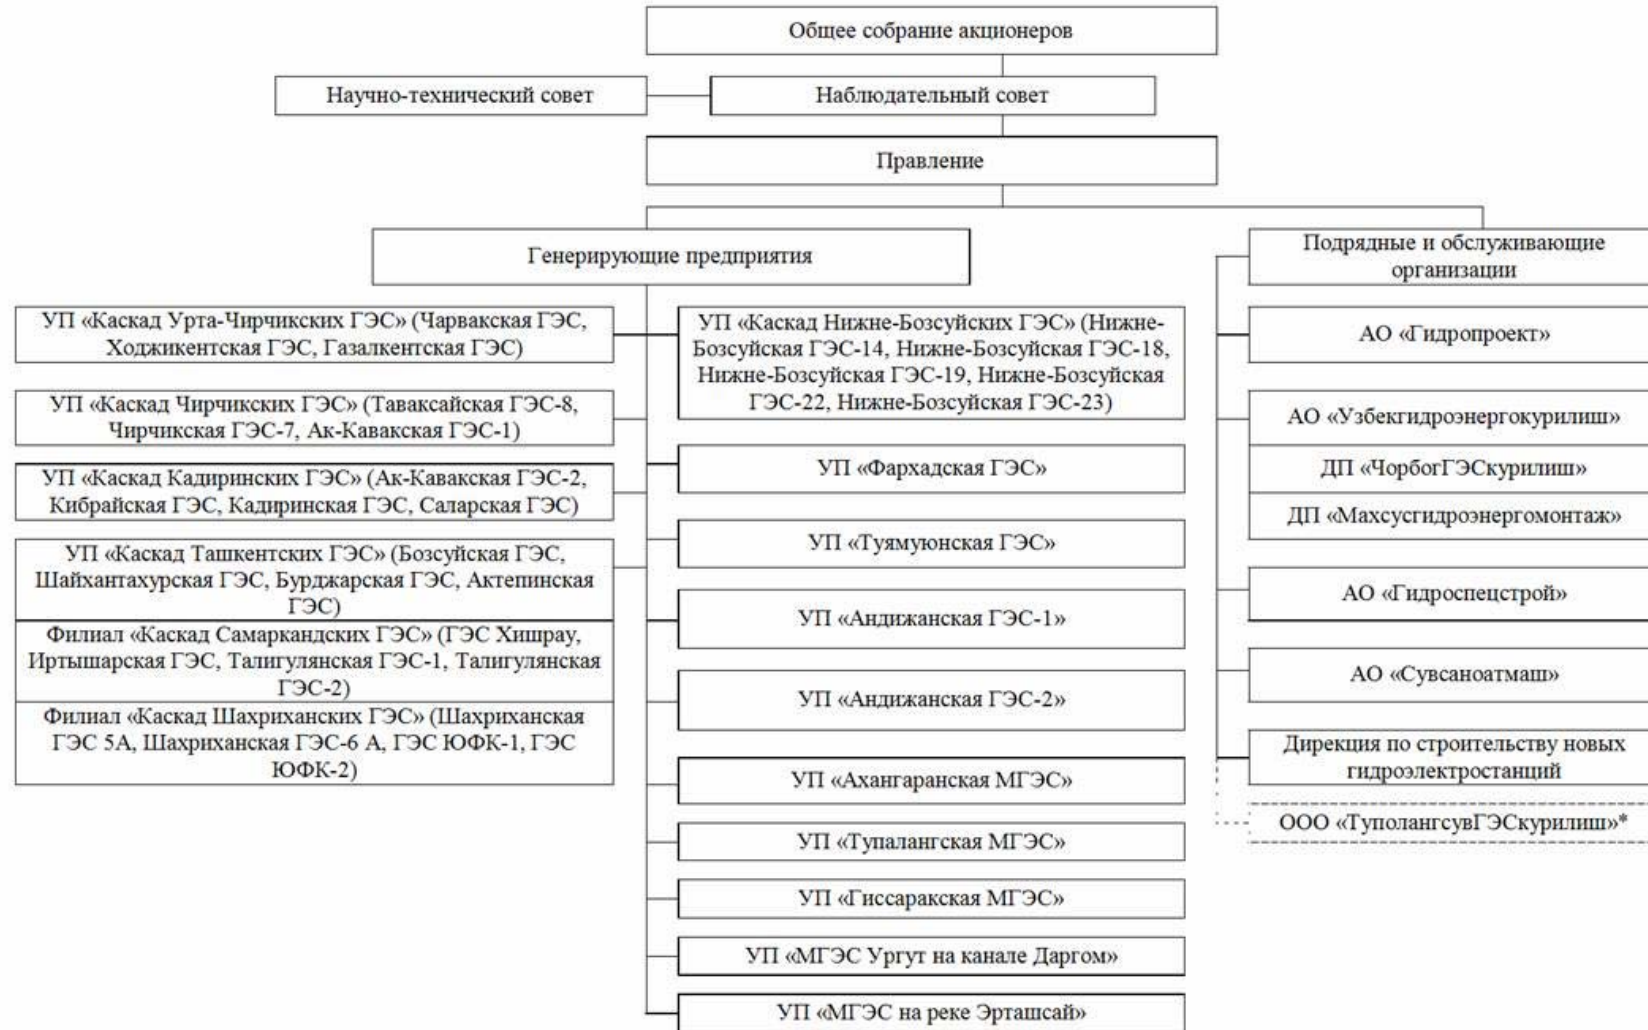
Общее собрание акционеров

Научно-технический совет

Наблюдательный совет

Правление

Генерирующие предприятия

Подрядные и обслуживающие организации

УП «Каскад Урта-Чирчикских ГЭС» (Чарвакская ГЭС, Ходжикентская ГЭС, Газалкентская ГЭС)

УП «Каскад Чирчикских ГЭС» (Таваксайская ГЭС-8, Чирчикская ГЭС-7, Ак-Кавакская ГЭС-1)

УП «Каскад Кадиринских ГЭС» (Ак-Кавакская ГЭС-2, Кибрайская ГЭС, Кадиринская ГЭС, Саларская ГЭС)

УП «Каскад Ташкентских ГЭС» (Бозсуйская ГЭС, Шайхантахурская ГЭС, Бурджарская ГЭС, Актепинская ГЭС)

Филиал «Каскад Самаркандских ГЭС» (ГЭС Хишрау, Иртышарская ГЭС, Талигулянская ГЭС-1, Талигулянская ГЭС-2)

Филиал «Каскад Шахриханских ГЭС» (Шахриханская ГЭС 5А, Шахриханская ГЭС-6 А, ГЭС ЮФК-1, ГЭС ЮФК-2)

УП «Каскад Нижне-Бозсуйских ГЭС» (Нижне-Бозсуйская ГЭС-14, Нижне-Бозсуйская ГЭС-18, Нижне-Бозсуйская ГЭС-19, Нижне-Бозсуйская ГЭС-22, Нижне-Бозсуйская ГЭС-23)

УП «Фархадская ГЭС»

УП «Туямуюнская ГЭС»

УП «Андижанская ГЭС-1»

УП «Андижанская ГЭС-2»

УП «Ахангаранская МГЭС»

УП «Тупалангская МГЭС»

УП «Гиссаракская МГЭС»

УП «МГЭС Ургут на канале Даргом»

УП «МГЭС на реке Эрташсай»

АО «Гидропроект»

АО «Узбекгидроэнергокурилиш»

ДП «ЧорбогГЭСкурилиш»

ДП «Махсусгидроэнергомонтаж»

АО «Гидроспецстрой»

АО «Сувсаноатмаш»

Дирекция по строительству новых гидроэлектростанций

ООО «ТуполангсувГЭСкурилиш»*